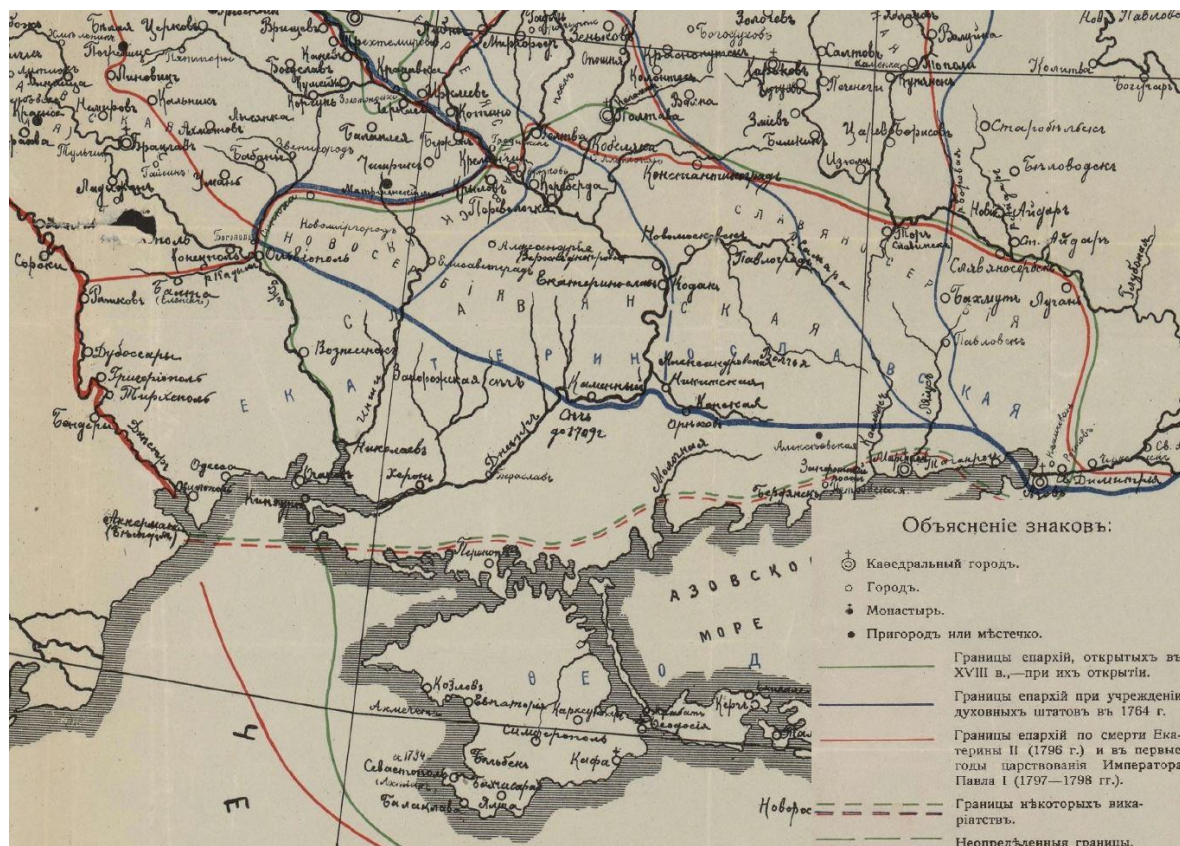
Объясненіе знаковъ:

Каѳедральный городъ.

Городъ.

Монастырь.

Пригородъ или мѣстечко.

Границы епархій, открытыхъ въ XVIII в.,—при ихъ открытіи.

Границы епархій при учрежденіи духовныхъ штатовъ въ 1764 г.

Границы епархій по смерти Екатерины II (1796 г.) и въ первые годы царствованія Императора Павла I (1797—1798 гг.).

Границы нѣкоторыхъ викаріатствъ.

Неопредѣленныя границы.

АЗОВСКОЕ МОРЕ

Е К А Т Е Р И Н О С Л А В С К А Я

Н О В О С Л А В Я Н С К А Я

Е К А Т Е Р И Н О С Л А В С К А Я

С Л А В Я Н О С Е Р Б С К А Я

Екатеринославъ

Полтава

Кременчугъ

Елисаветградъ

Николаевъ

Херсонъ

Одесса

Кинбурнъ

Очаковъ

Перекопъ

Козловъ

Евпаторія

Симферополь

Карасубазаръ

Ѳеодосія

Кафа

Керчь

Севастополь

Бахчисарай

Балаклава

Ялта

Бельбекъ

Акмечеть

Аккерманъ (Бѣлгородъ)

Бендеры

Тирасполь

Григоріополь

Дубоссары

Сорокн

Рашковъ

Балта

Ольвіополь

Вознесенскъ

Александрія

Новомиргородъ

Черкассы

Чигиринъ

Умань

Брацлавъ

Тульчинъ

Немировъ

Липовецъ

Богуславъ

Канѣвъ

Переяславъ

Кобеляки

Кременчугъ

Константиноградъ

Новомосковскъ

Павлоградъ

Кодакъ

Александровская

Никитинская

Каменный

Сѣчь до 1709 г.

Запорожская Сѣчь

Бахмутъ

Славяносербскъ

Луганъ

Изюмъ

Харьковъ

Чугуевъ

Змѣевъ

Валки

Богодуховъ

Золочевъ

Зеньковъ

Миргородъ

Лубны

Хорольъ

Пирятинъ

Ахтырка

Царевоборисовъ

Старобѣльскъ

Бѣловодскъ

Новый Айдаръ

Торъ

Павловскъ

Маріуполь

Таганрогъ

Бердянскъ

Св. Димитрія

Азовъ

Черкасскъ

Новороссійскъ

Ногайскъ

Славянскъ

Купянскъ

Волчанскъ

Чернигъ

Новый Павловскъ

Калитва

Богучаръ

Ч Е

Ѳ Е О Д

1734